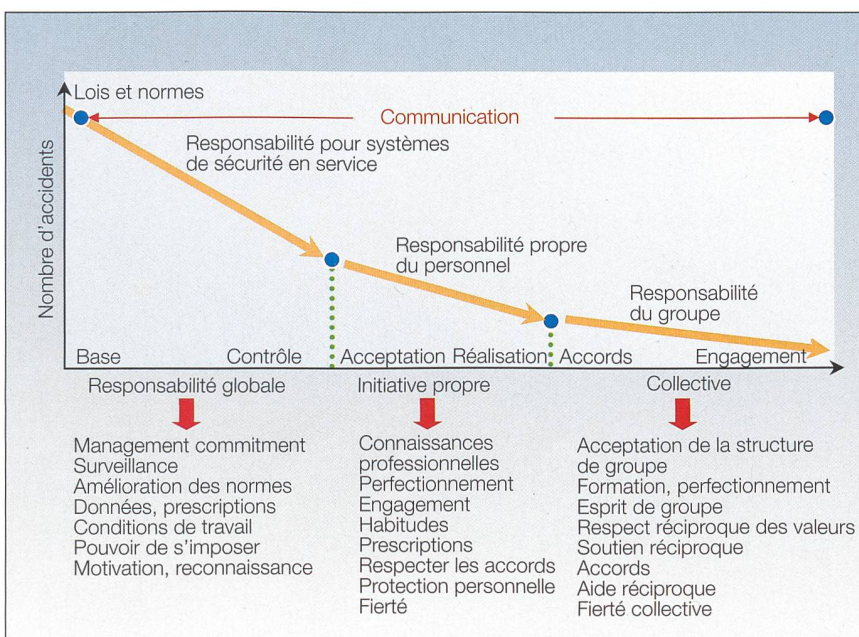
Lois et normes

Communication

Nombre d'accidents

Responsabilité pour systèmes de sécurité en service

Responsabilité propre du personnel

Responsabilité du groupe

Base

Contrôle

Acceptation

Réalisation

Accords

Engagement

Responsabilité globale

Initiative propre

Collective

Management commitment
Surveillance
Amélioration des normes
Données, prescriptions
Conditions de travail
Pouvoir de s'imposer
Motivation, reconnaissance

Connaissances professionnelles
Perfectionnement
Engagement
Habitudes
Prescriptions
Respecter les accords
Protection personnelle
Fierté

Acceptation de la structure de groupe
Formation, perfectionnement
Esprit de groupe
Respect réciproque des valeurs
Soutien réciproque
Accords
Aide réciproque
Fierté collective